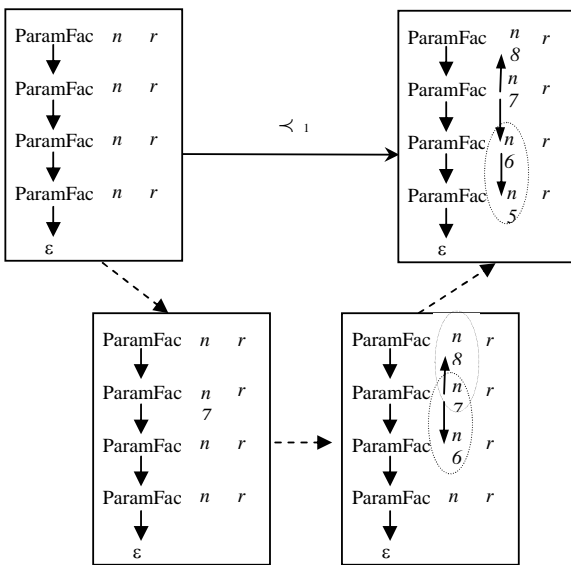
ParamFac $n$ $r$
ParamFac $n$ $r$
ParamFac $n$ $r$
ParamFac $n$ $r$
ε

$\prec_1$

ParamFac $n$ $8$ $r$
ParamFac $n$ $7$ $r$
ParamFac $n$ $6$ $r$
ParamFac $n$ $5$ $r$
ε

ParamFac $n$ $r$
ParamFac $n$ $7$ $r$
ParamFac $n$ $r$
ParamFac $n$ $r$
ε

ParamFac $n$ $8$ $r$
ParamFac $n$ $7$ $r$
ParamFac $n$ $6$ $r$
ParamFac $n$ $r$
ε